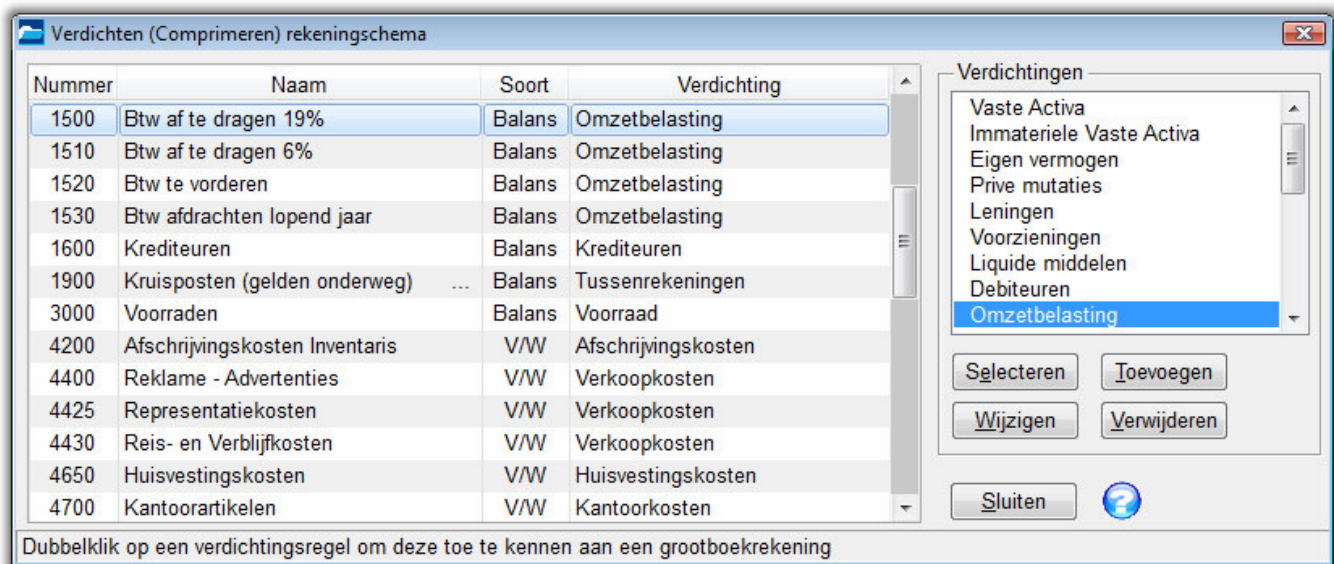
Verdichten (Comprimeren) rekeningschema

| Nummer | Naam | Soort | Verdichting |
|---|---|---|---|
| 1500 | Btw af te dragen 19% | Balans | Omzetbelasting |
| 1510 | Btw af te dragen 6% | Balans | Omzetbelasting |
| 1520 | Btw te vorderen | Balans | Omzetbelasting |
| 1530 | Btw afdrachten lopend jaar | Balans | Omzetbelasting |
| 1600 | Krediteuren | Balans | Krediteuren |
| 1900 | Kruisposten (gelden onderweg) ... | Balans | Tussenrekeningen |
| 3000 | Voorraden | Balans | Voorraad |
| 4200 | Afschrijvingskosten Inventaris | V/W | Afschrijvingskosten |
| 4400 | Reklame - Advertenties | V/W | Verkoopkosten |
| 4425 | Representatiekosten | V/W | Verkoopkosten |
| 4430 | Reis- en Verblijfkosten | V/W | Verkoopkosten |
| 4650 | Huisvestingskosten | V/W | Huisvestingskosten |
| 4700 | Kantoorartikelen | V/W | Kantoorkosten |

Verdichtingen
Vaste Activa
Immateriele Vaste Activa
Eigen vermogen
Prive mutaties
Leningen
Voorzieningen
Liquide middelen
Debiteuren
Omzetbelasting

Selecteren
Toevoegen
Wijzigen
Verwijderen
Sluiten

Dubbelklik op een verdichtingsregel om deze toe te kennen aan een grootboekrekening